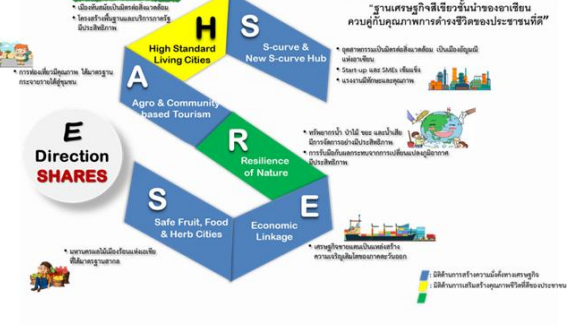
"ฐานเศรษฐกิจสีเขียวชั้นนำของอาเซียน ควบคู่กับคุณภาพการดำรงชีวิตของประชาชนที่ดี"

• เมืองที่เป็นมิตรต่อสิ่งแวดล้อม
• โครงสร้างพื้นฐานและบริการภาครัฐมีประสิทธิภาพ

H
High Standard Living Cities

S
S-curve & New S-curve Hub

• อุตสาหกรรมเป็นมิตรต่อสิ่งแวดล้อม เป็นเมืองอัจฉริยะแห่งอาเซียน
• Start-up และ SMEs เข้มแข็ง
• แรงงานมีทักษะและคุณภาพ

• การท่องเที่ยวมีคุณภาพ ได้มาตรฐาน กระจายรายได้สู่ชุมชน

A
Agro & Community based Tourism

E
Direction
SHARES

R
Resilience of Nature

• ทรัพยากรน้ำ ป่าไม้ ขยะ และน้ำเสีย มีการจัดการอย่างมีประสิทธิภาพ
• การรับมือกับผลกระทบจากการเปลี่ยนแปลงภูมิอากาศมีประสิทธิภาพ

S
Safe Fruit, Food & Herb Cities

E
Economic Linkage

• มหานครผลไม้เมืองร้อนแห่งเอเชียที่ได้มาตรฐานสากล

• เศรษฐกิจขยายตัวเป็นแหล่งสร้างความเจริญเติบโตของภาคตะวันออก

: มิติด้านการสร้างความมั่งคั่งทางเศรษฐกิจ
: มิติด้านการเสริมสร้างคุณภาพชีวิตที่ดีของประชาชน